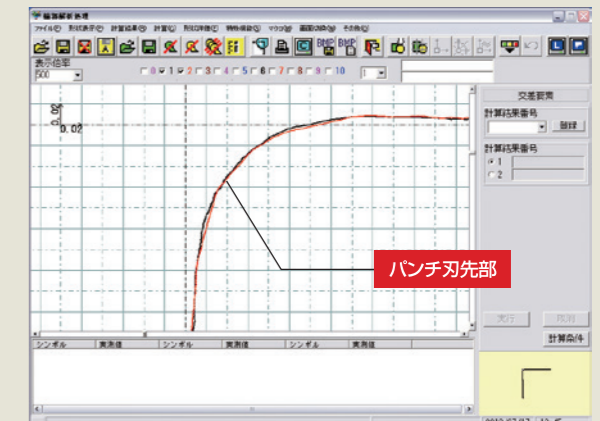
輪郭解析処理
ファイル(F) 形状表示(P) 計算結果(R) 計算(C) 形状印刷(T) 特殊機能(S) マクロ(M) 画面の設定(O) その他(U)
表示倍率
500
□0 ☑1 ☑2 □3 □4 □5 □6 □7 □8 □9 □10
1
0.02
0.02
交差要素
計算結果番号
削除
計算結果番号
1
2
パンチ刃先部
実行
取消
計算条件
シンボル 実測値 シンボル 実測値 シンボル 実測値
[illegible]